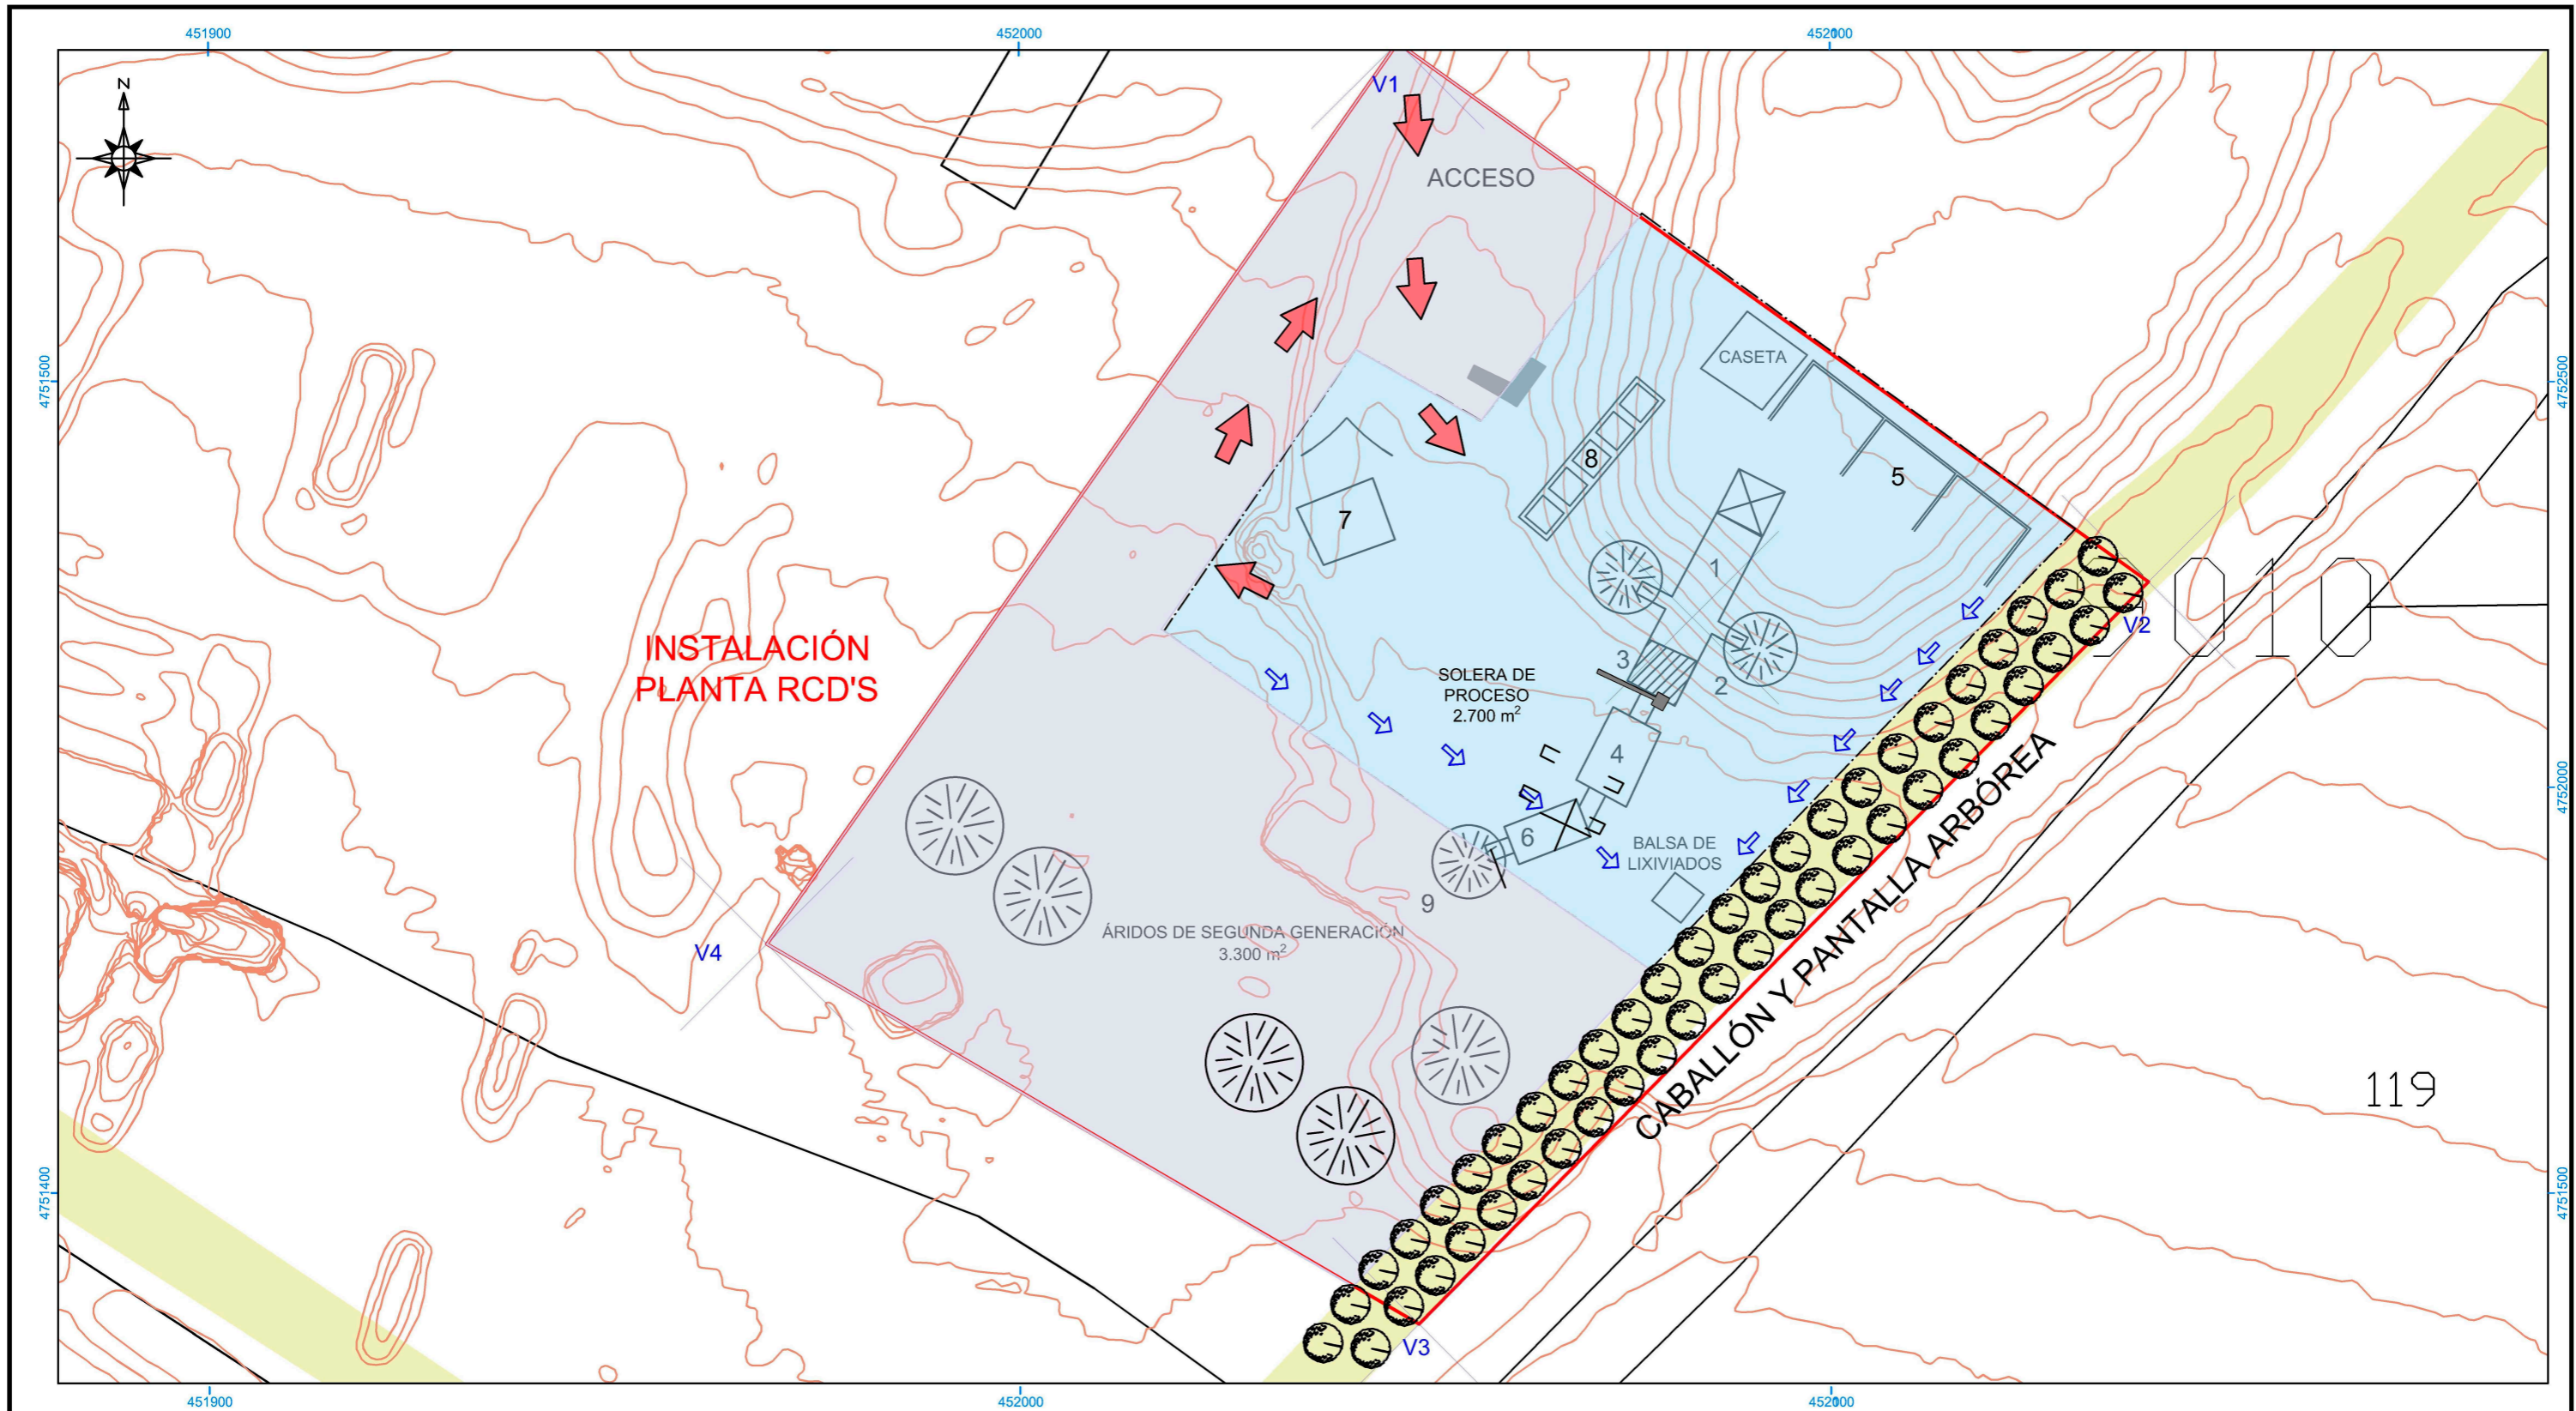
451900
452000
452000
N
V1
ACCESO
4751500
4752500
CASETA
8
5
7
1
V2
2010
INSTALACIÓN
PLANTA RCD'S
3
2
SOLERA DE
PROCESO
2.700 m$^2$
4
4752000
6
BALSA DE
LIXIVIADOS
9
ÁRIDOS DE SEGUNDA GENERACIÓN
3.300 m$^2$
V4
CABALLÓN Y PANTALLA ARBÓREA
119
4751400
4751500
V3
451900
452000
452000